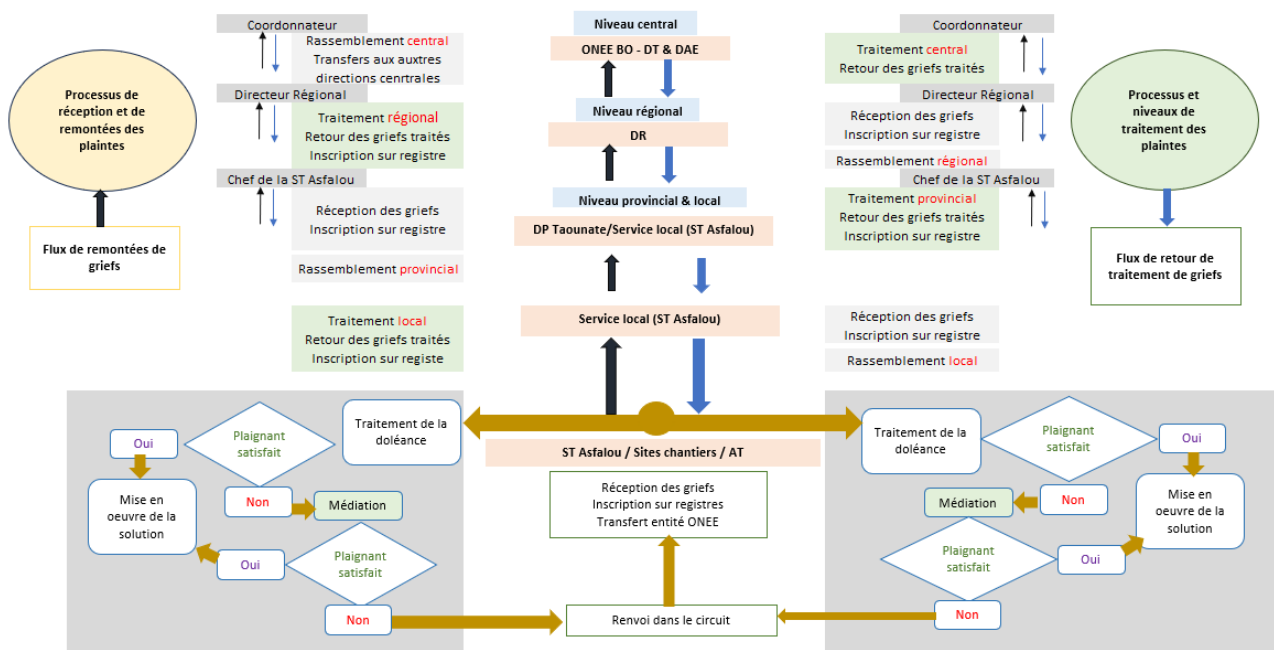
Processus de réception et de remontées des plaintes

Flux de remontées de griefs

Coordonnateur

Rassemblement central
Transfers aux auxtres directions cenrtrales

Directeur Régional

Traitement régional
Retour des griefs traités
Inscription sur registre

Chef de la ST Asfalou

Réception des griefs
Inscription sur registre

Rassemblement provincial

Traitement local
Retour des griefs traités
Inscription sur registe

Niveau central
ONEE BO - DT & DAE
Niveau régional
DR
Niveau provincial & local
DP Taounate/Service local (ST Asfalou)
Service local (ST Asfalou)

Coordonnateur

Traitement central
Retour des griefs traités

Directeur Régional

Réception des griefs
Inscription sur registre

Rassemblement régional

Chef de la ST Asfalou

Traitement provincial
Retour des griefs traités
Inscription sur registre

Réception des griefs
Inscription sur registre

Rassemblement local

Processus et niveaux de traitement des plaintes

Flux de retour de traitement de griefs

Oui
Plaignant satisfait
Traitement de la doléance
Mise en oeuvre de la solution
Non
Médiation
Oui
Plaignant satisfait
Non

ST Asfalou / Sites chantiers / AT

Réception des griefs
Inscription sur registres
Transfert entité ONEE

Renvoi dans le circuit

Traitement de la doléance
Plaignant satisfait
Oui
Médiation
Non
Mise en oeuvre de la solution
Plaignant satisfait
Oui
Non